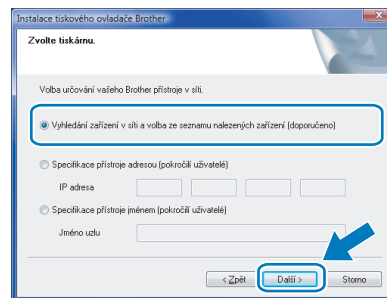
Instalace tiskového ovladače Brother

Zvolte tiskárnu.

Volba určování vašeho Brother přístroje v síti.

Vyhledání zařízení v síti a volba ze seznamu nalezených zařízení (doporučeno)

Specifikace přístroje adresou (pokročilí uživatelé)

IP adresa

Specifikace přístroje jménem (pokročilí uživatelé)

Jméno uzlu

< Zpět

Další >

Storno